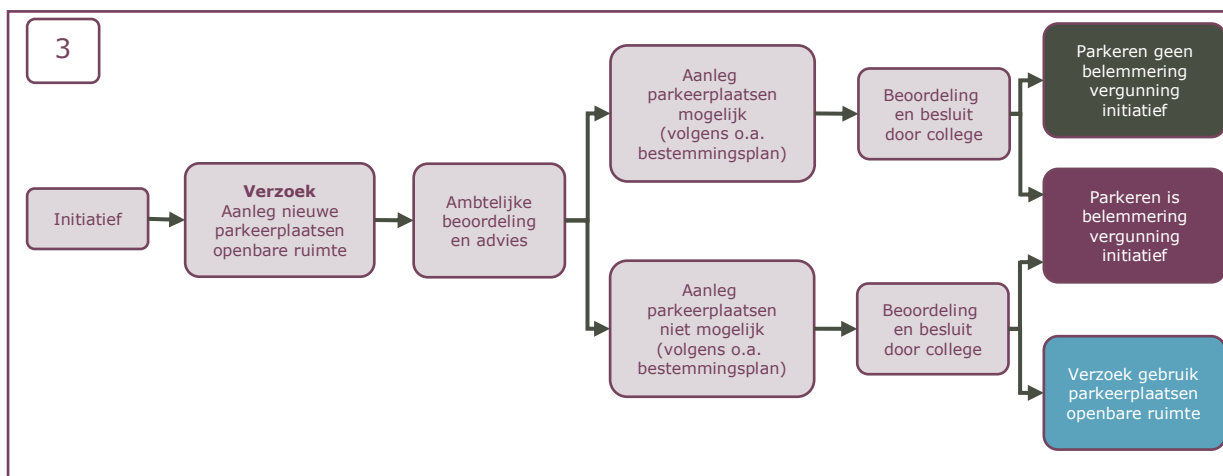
3

Initiatief

**Verzoek** Aanleg nieuwe parkeerplaatsen openbare ruimte

Ambtelijke beoordeling en advies

Aanleg parkeerplaatsen mogelijk (volgens o.a. bestemmingsplan)

Beoordeling en besluit door college

Parkeren geen belemmering vergunning initiatief

Parkeren is belemmering vergunning initiatief

Aanleg parkeerplaatsen niet mogelijk (volgens o.a. bestemmingsplan)

Beoordeling en besluit door college

Verzoek gebruik parkeerplaatsen openbare ruimte